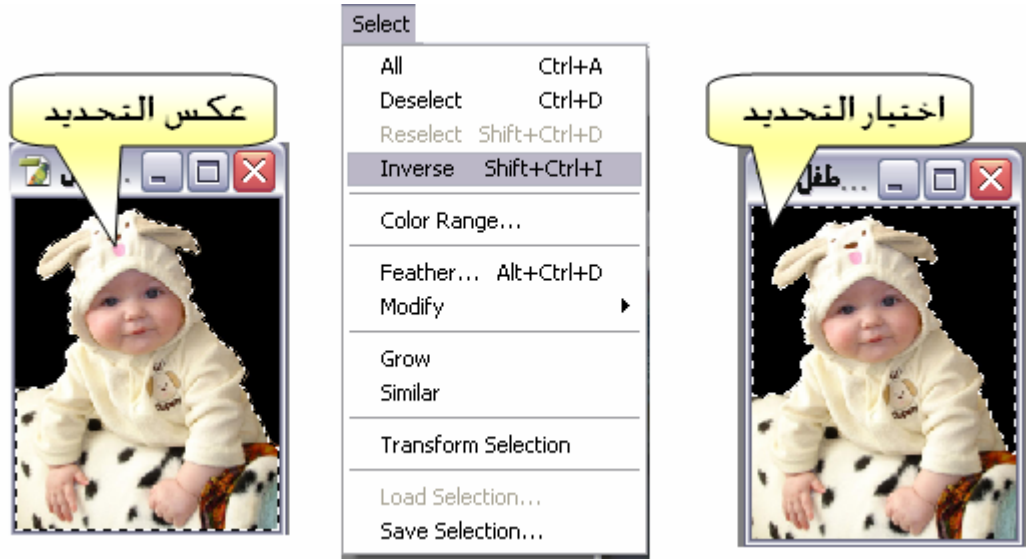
عكس التحديد

Select
All Ctrl+A
Deselect Ctrl+D
Reselect Shift+Ctrl+D
Inverse Shift+Ctrl+I
Color Range...
Feather... Alt+Ctrl+D
Modify
Grow
Similar
Transform Selection
Load Selection...
Save Selection...

اختيار التحديد
طفل...